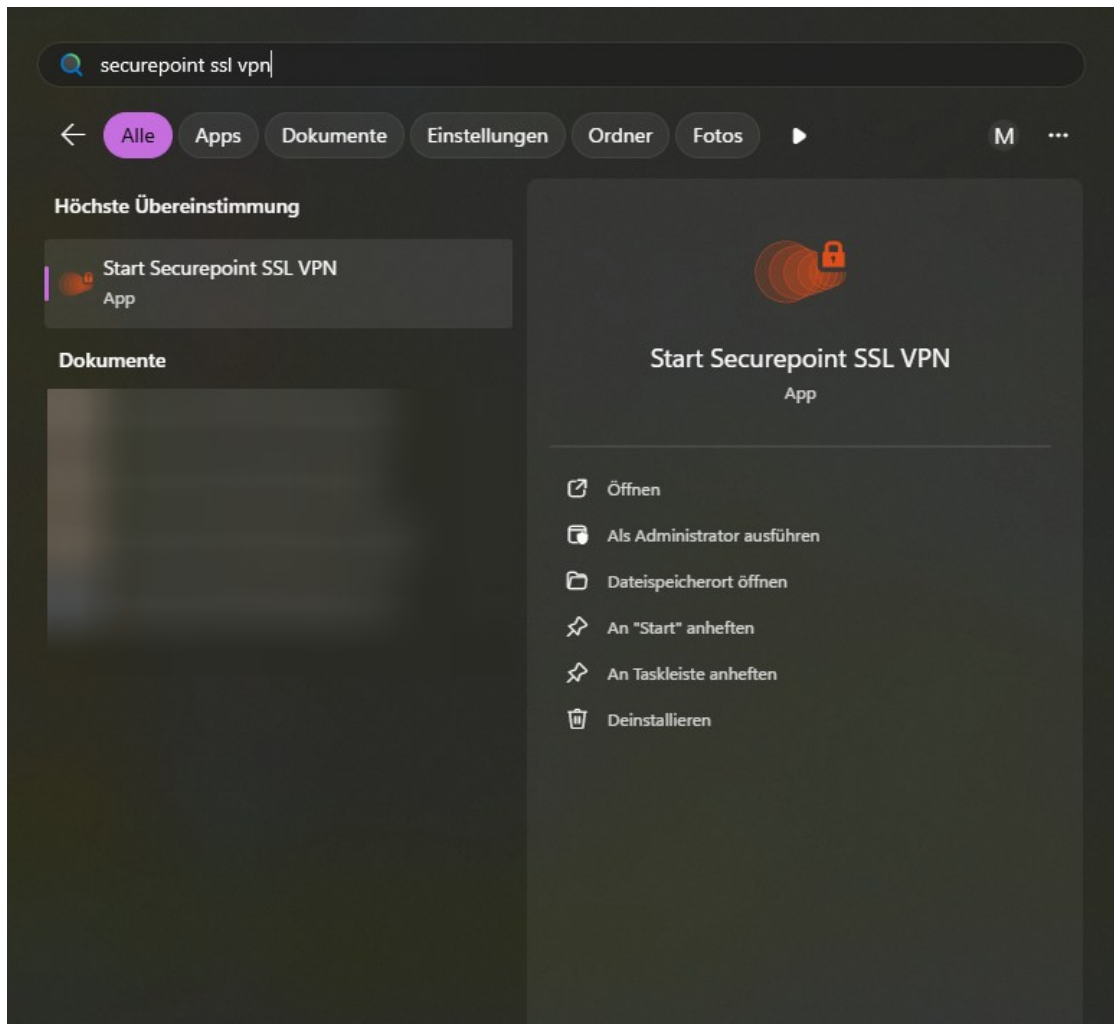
securepoint ssl vpn

Alle Apps Dokumente Einstellungen Ordner Fotos M ···

Höchste Übereinstimmung

Start Securepoint SSL VPN
App

Dokumente

Start Securepoint SSL VPN
App

Öffnen
Als Administrator ausführen
Dateispeicherort öffnen
An "Start" anheften
An Taskleiste anheften
Deinstallieren